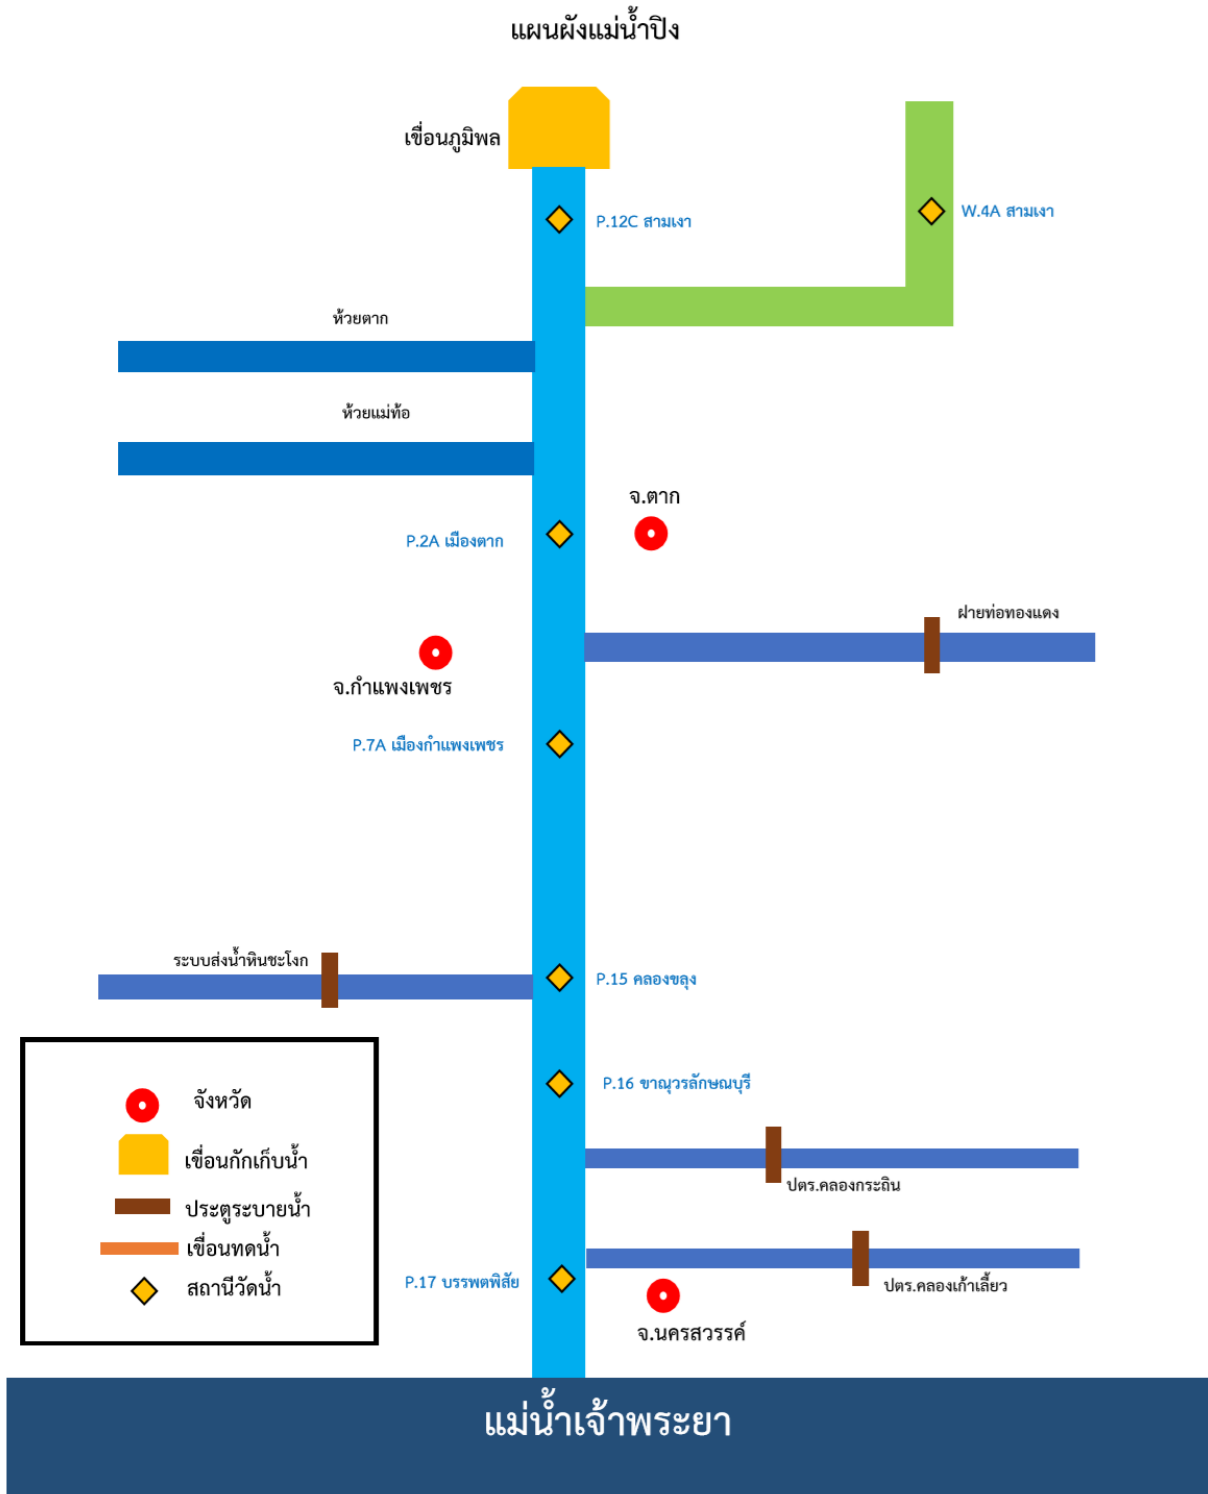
แผนผังแม่น้ำปิง

เขื่อนภูมิพล

P.12C สามเงา

W.4A สามเงา

ห้วยตาก

ห้วยแม่ท้อ

จ.ตาก

P.2A เมืองตาก

ฝายท่อทองแดง

จ.กำแพงเพชร

P.7A เมืองกำแพงเพชร

ระบบส่งน้ำหินชะโงก

P.15 คลองขลุง

P.16 ขาณุวรลักษณบุรี

ปตร.คลองกระถิน

P.17 บรรพตพิสัย

ปตร.คลองเก้าเลี้ยว

จ.นครสวรรค์

จังหวัด
เขื่อนกักเก็บน้ำ
ประตูระบายน้ำ
เขื่อนทดน้ำ
สถานีวัดน้ำ

แม่น้ำเจ้าพระยา